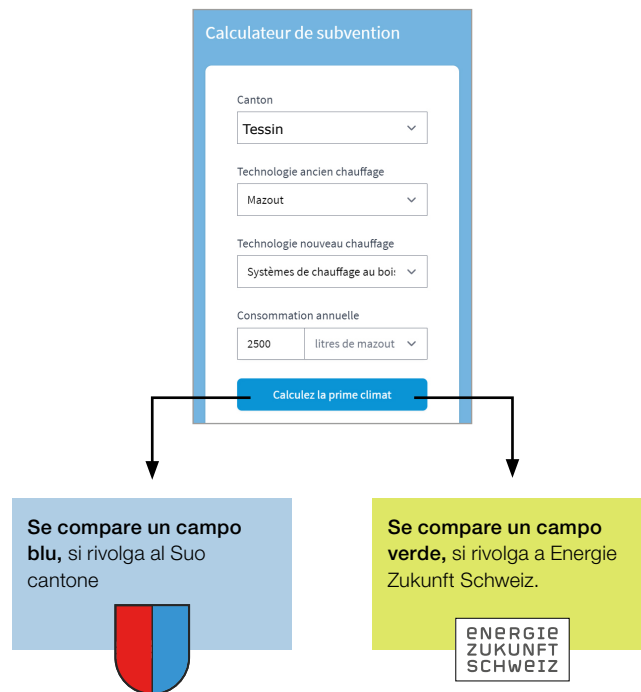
Calculateur de subvention

Canton

Tessin

Technologie ancien chauffage

Mazout

Technologie nouveau chauffage

Systèmes de chauffage au bois

Consommation annuelle

2500

litres de mazout

Calculez la prime climat

**Se compare un campo blu,** si rivolga al Suo cantone

**Se compare un campo verde,** si rivolga a Energie Zukunft Schweiz.

ENERGIE
ZUKUNFT
SCHWEIZ